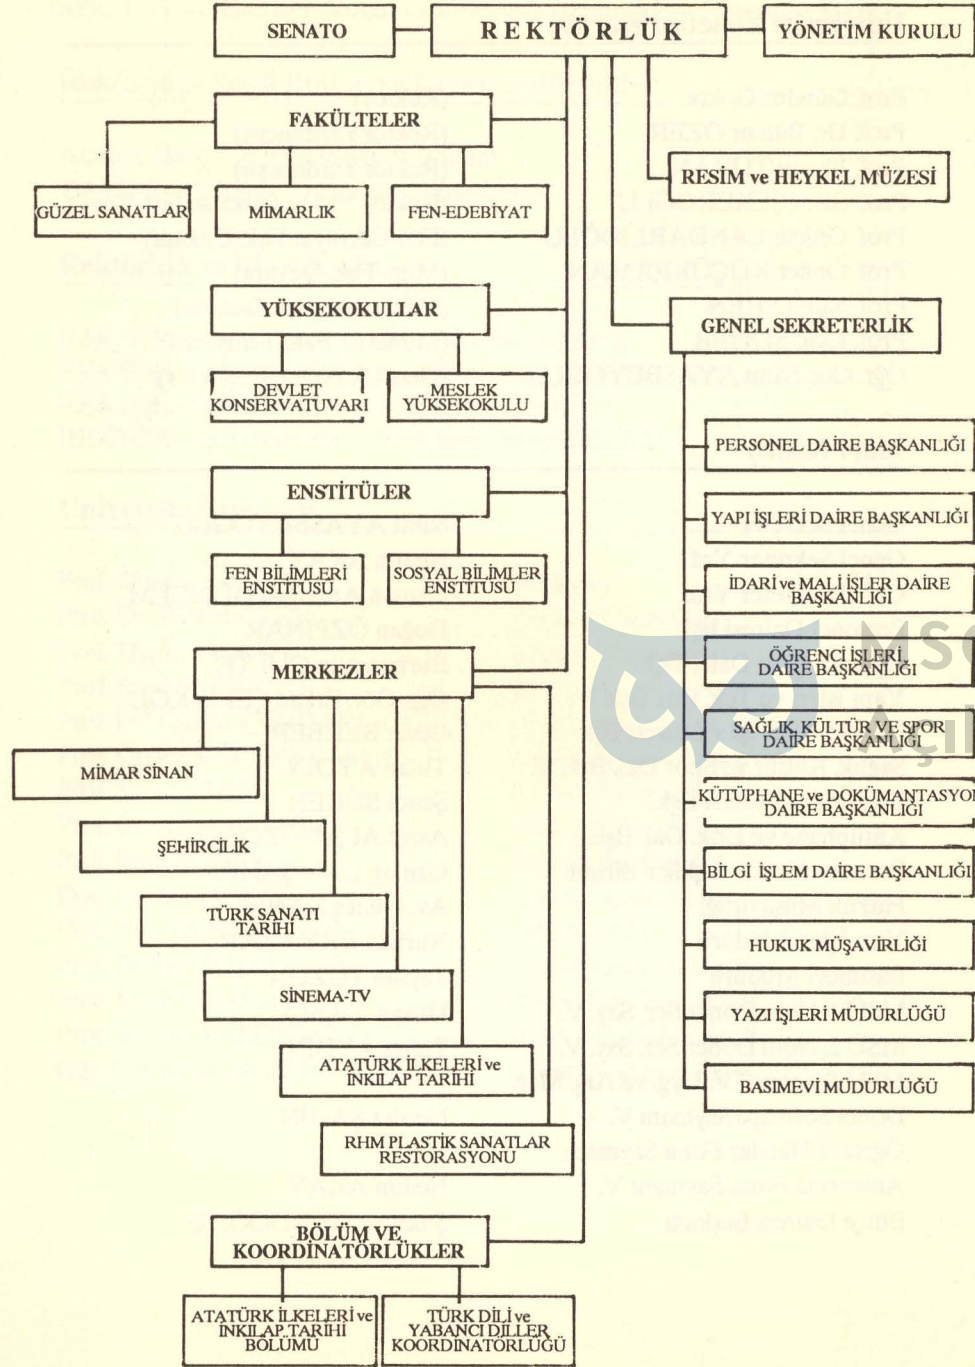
SENATO

REKTÖRLÜK

YÖNETİM KURULU

FAKÜLTELER

GÜZEL SANATLAR

MİMARLIK

FEN-EDEBİYAT

RESİM ve HEYKEL MÜZESİ

YÜKSEKOKULLAR

DEVLET KONSERVATUVARI

MESLEK YÜKSEKOKULU

GENEL SEKRETERLİK

PERSONEL DAİRE BAŞKANLIĞI

YAPI İŞLERİ DAİRE BAŞKANLIĞI

ENSTİTÜLER

FEN BİLİMLERİ ENSTİTÜSÜ

SOSYAL BİLİMLER ENSTİTÜSÜ

İDARİ ve MALİ İŞLER DAİRE BAŞKANLIĞI

ÖĞRENCİ İŞLERİ DAİRE BAŞKANLIĞI

MERKEZLER

SAĞLIK KÜLTÜR VE SPOR DAİRE BAŞKANLIĞI

MİMAR SİNAN

KÜTÜPHANE ve DOKÜMANTASYON DAİRE BAŞKANLIĞI

ŞEHİRCİLİK

BİLGİ İŞLEM DAİRE BAŞKANLIĞI

TÜRK SANATI TARİHİ

HUKUK MÜŞAVİRLİĞİ

SİNEMA-TV

YAZI İŞLERİ MÜDÜRLÜĞÜ

ATATÜRK İLKELERİ ve İNKILAP TARİHİ

BASIMEVİ MÜDÜRLÜĞÜ

RHM PLASTİK SANATLAR RESTORASYONU

BÖLÜM VE KOORDİNATÖRLÜKLER

ATATÜRK İLKELERİ ve İNKILAP TARİHİ BÖLÜMÜ

TÜRK DİLİ ve YABANCI DİLLER KOORDİNATÖRLÜĞÜ